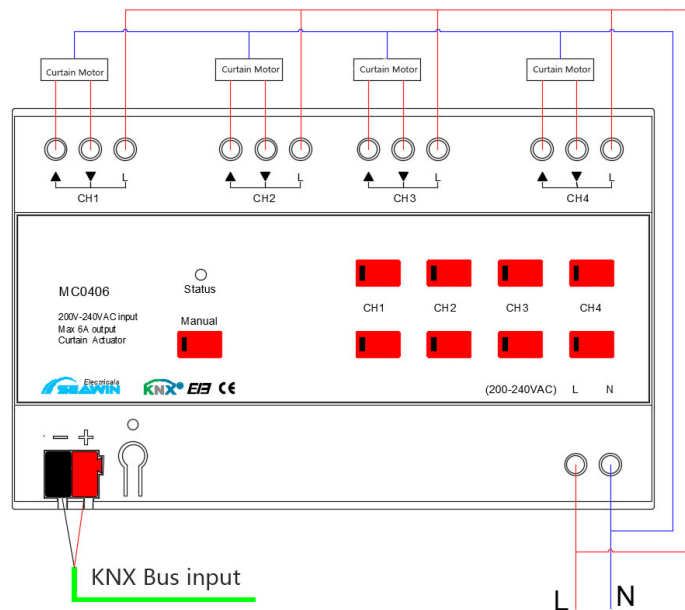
Curtain Motor
Curtain Motor
Curtain Motor
Curtain Motor

▲ ▼ L
CH1
▲ ▼ L
CH2
▲ ▼ L
CH3
▲ ▼ L
CH4

MC0406
Status
200V-240VAC input
Max 6A output
Curtain Actuator
Manual
CH1
CH2
CH3
CH4
Electricals
SEAWIN
KNX
EAC CE
(200-240VAC) L N

- +

KNX Bus input

L N